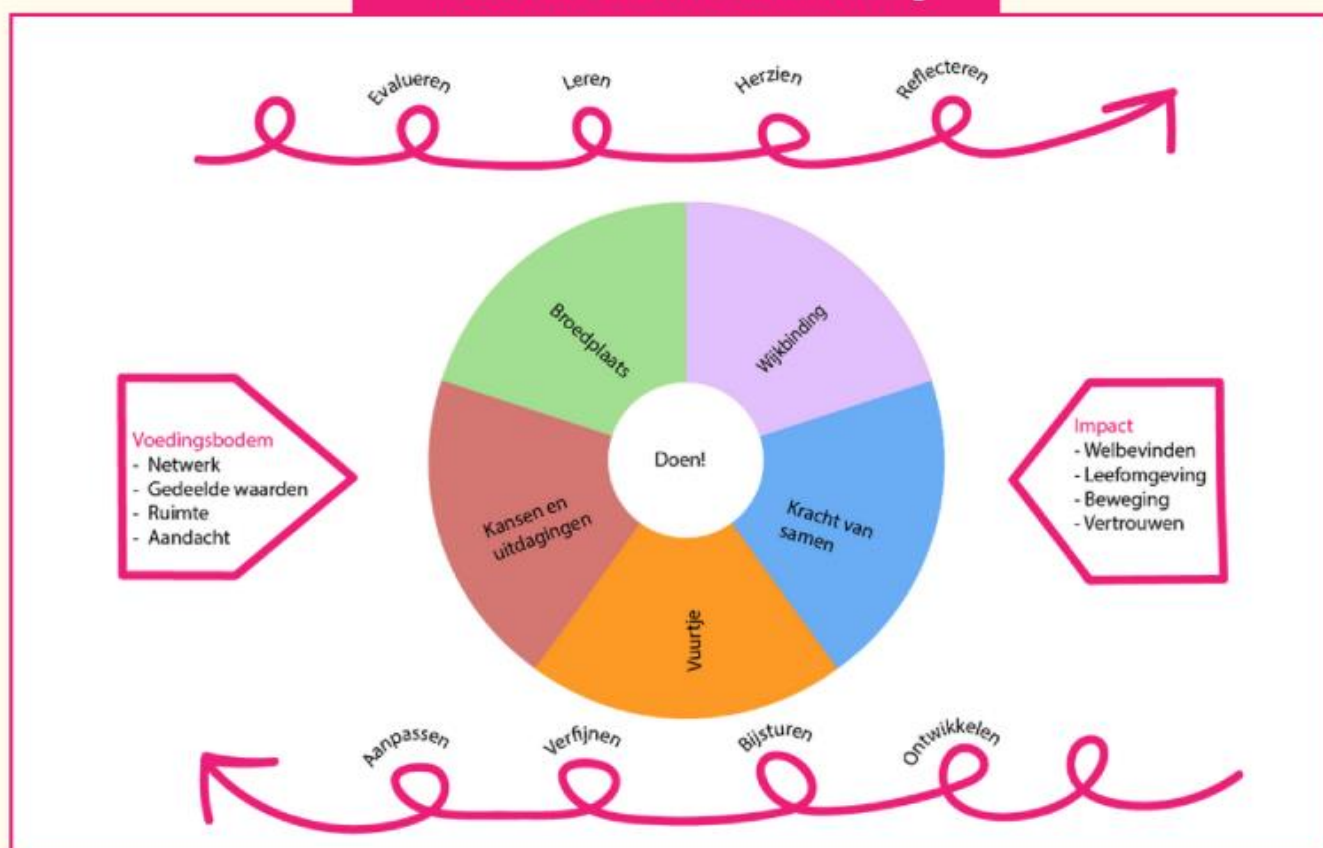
Evalueren Leren Herzien Reflecteren

Broedplaats

Wijkbinding

Voedingsbodem
- Netwerk
- Gedeelde waarden
- Ruimte
- Aandacht

Doen!

Impact
- Welbevinden
- Leefomgeving
- Beweging
- Vertrouwen

Kansen en uitdagingen

Kracht van samen

Vuurtje

Aanpassen Verfijnen Bijsturen Ontwikkelen